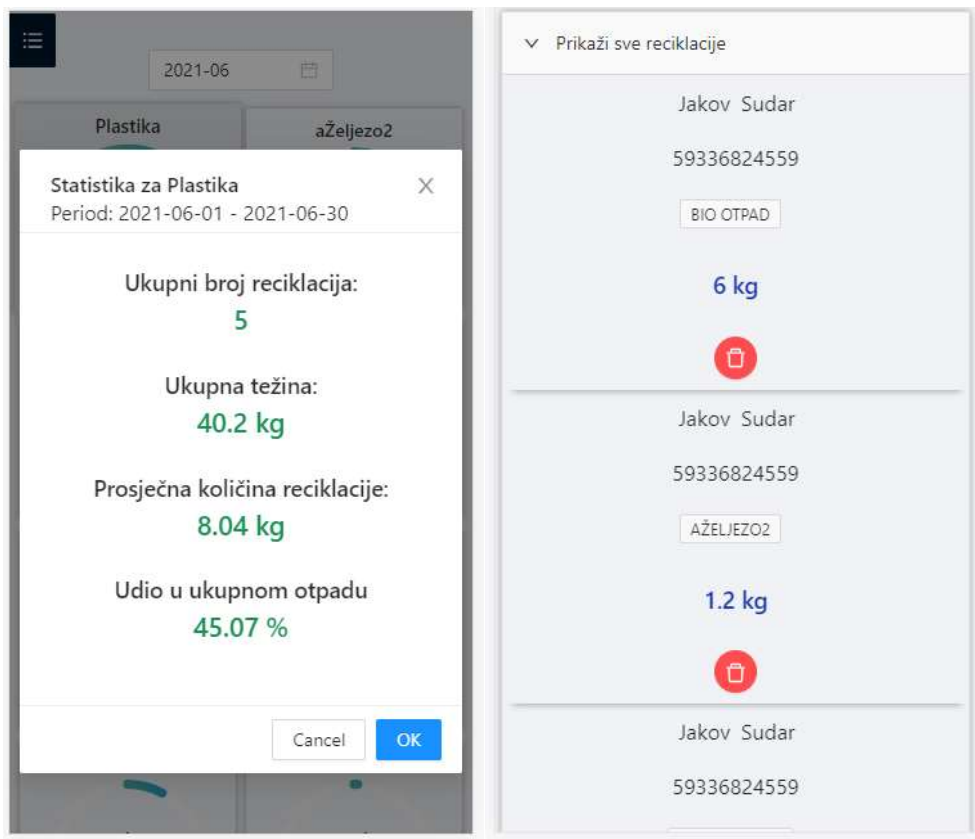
2021-06

Plastika

aŽeljezo2

Statistika za Plastika
Period: 2021-06-01 - 2021-06-30

Ukupni broj reciklacija:
5

Ukupna težina:
40.2 kg

Prosječna količina reciklacije:
8.04 kg

Udio u ukupnom otpadu
45.07 %

Cancel OK

Prikaži sve reciklacije

Jakov Sudar

59336824559

BIO OTPAD

6 kg

Jakov Sudar

59336824559

AŽELJEZO2

1.2 kg

Jakov Sudar

59336824559